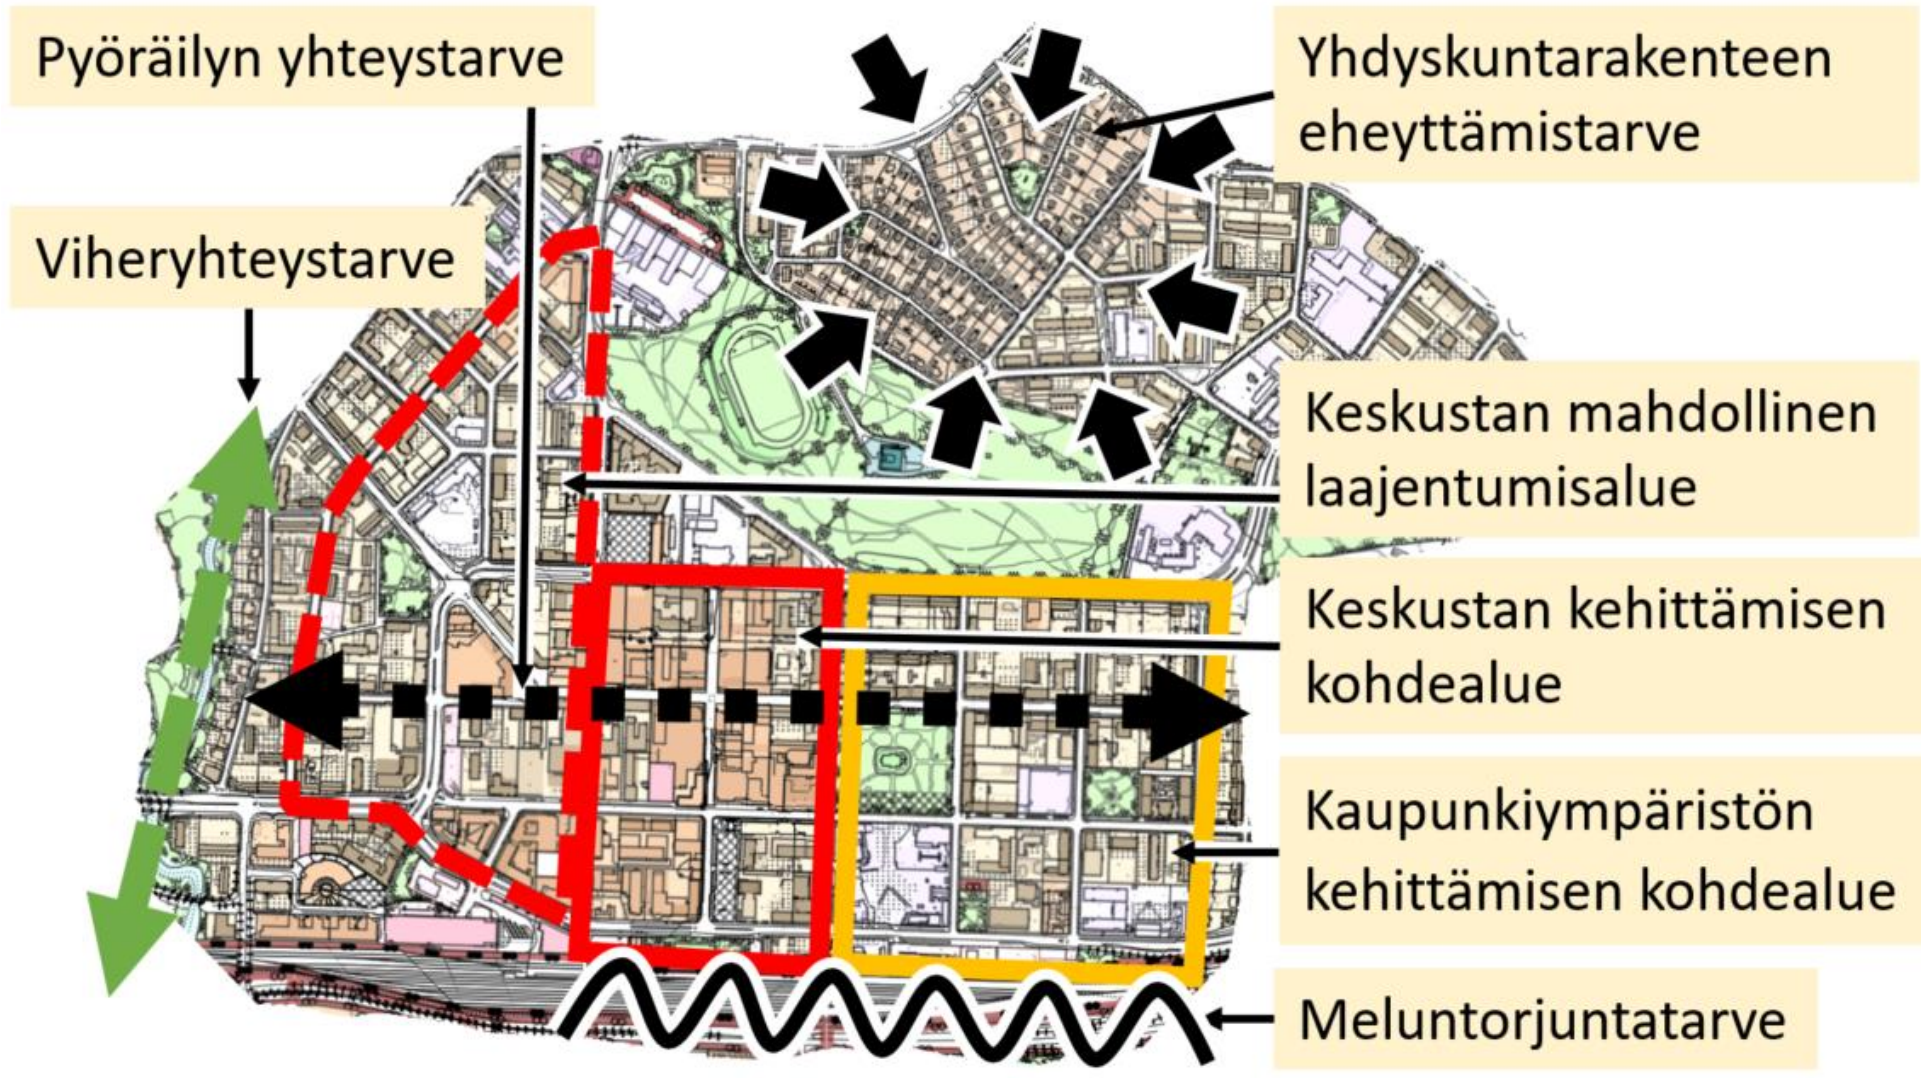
Pyöräilyn yhteystarve

Yhdyskuntarakenteen eheyttämistarve

Viheryhteystarve

Keskustan mahdollinen laajentumisalue

Keskustan kehittämisen kohdealue

Kaupunkiympäristön kehittämisen kohdealue

Meluntorjuntatarve